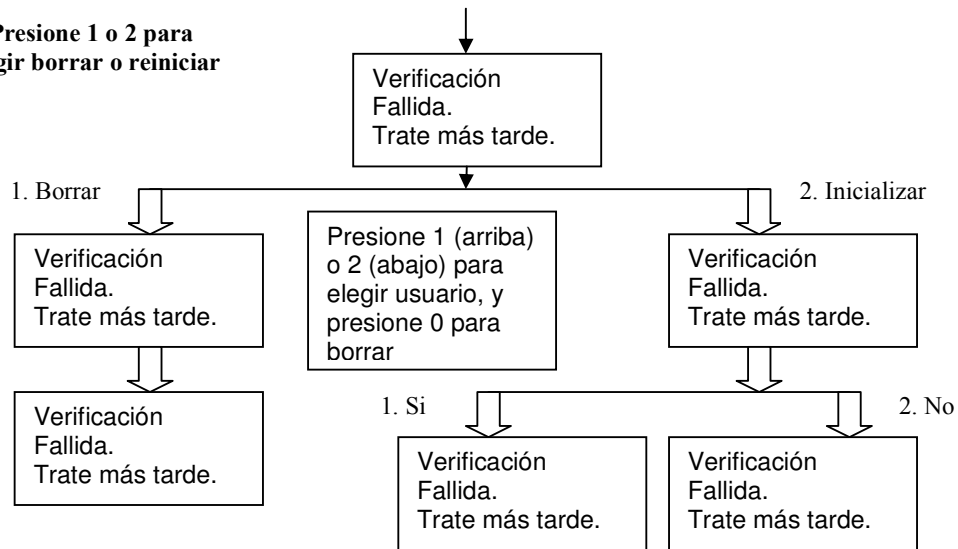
Presione 1 o 2 para
gir borrar o reiniciar

Verificación Fallida. Trate más tarde.

1. Borrar

2. Inicializar

Verificación Fallida. Trate más tarde.

Presione 1 (arriba) o 2 (abajo) para elegir usuario, y presione 0 para borrar

Verificación Fallida. Trate más tarde.

Verificación Fallida. Trate más tarde.

1. Si

2. No

Verificación Fallida. Trate más tarde.

Verificación Fallida. Trate más tarde.